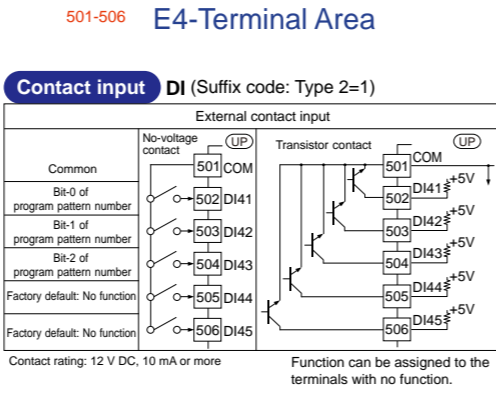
501-506 E4-Terminal Area

Contact input DI (Suffix code: Type 2=1)

External contact input

Common

Bit-0 of program pattern number

Bit-1 of program pattern number

Bit-2 of program pattern number

Factory default: No function

Factory default: No function

No-voltage contact

UP

501 COM

502 DI41

503 DI42

504 DI43

505 DI44

506 DI45

Transistor contact

UP

501 COM

502 DI41 +5V

503 DI42 +5V

504 DI43 +5V

505 DI44 +5V

506 DI45 +5V

Contact rating: 12 V DC, 10 mA or more

Function can be assigned to the terminals with no function.